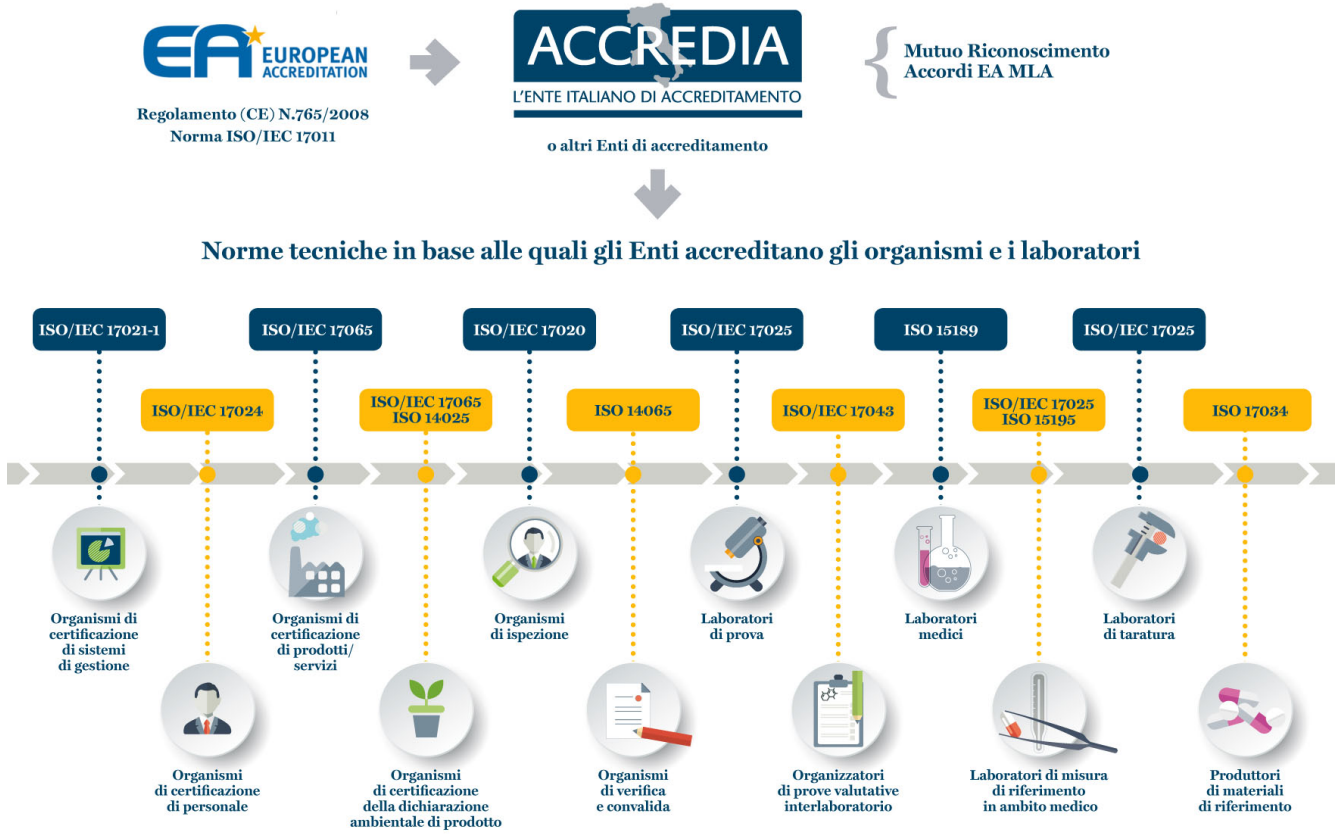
EA EUROPEAN ACCREDITATION

Regolamento (CE) N.765/2008
Norma ISO/IEC 17011

ACCREDIA
L'ENTE ITALIANO DI ACCREDITAMENTO

o altri Enti di accreditamento

Mutuo Riconoscimento
Accordi EA MLA

Norme tecniche in base alle quali gli Enti accreditano gli organismi e i laboratori

ISO/IEC 17021-1

ISO/IEC 17024

ISO/IEC 17065

ISO/IEC 17065
ISO 14025

ISO/IEC 17020

ISO 14065

ISO/IEC 17025

ISO/IEC 17043

ISO 15189

ISO/IEC 17025
ISO 15195

ISO/IEC 17025

ISO 17034

Organismi di certificazione di sistemi di gestione

Organismi di certificazione di personale

Organismi di certificazione di prodotti/ servizi

Organismi di certificazione della dichiarazione ambientale di prodotto

Organismi di ispezione

Organismi di verifica e convalida

Laboratori di prova

Organizzatori di prove valutative interlaboratorio

Laboratori medici

Laboratori di misura di riferimento in ambito medico

Laboratori di taratura

Produttori di materiali di riferimento